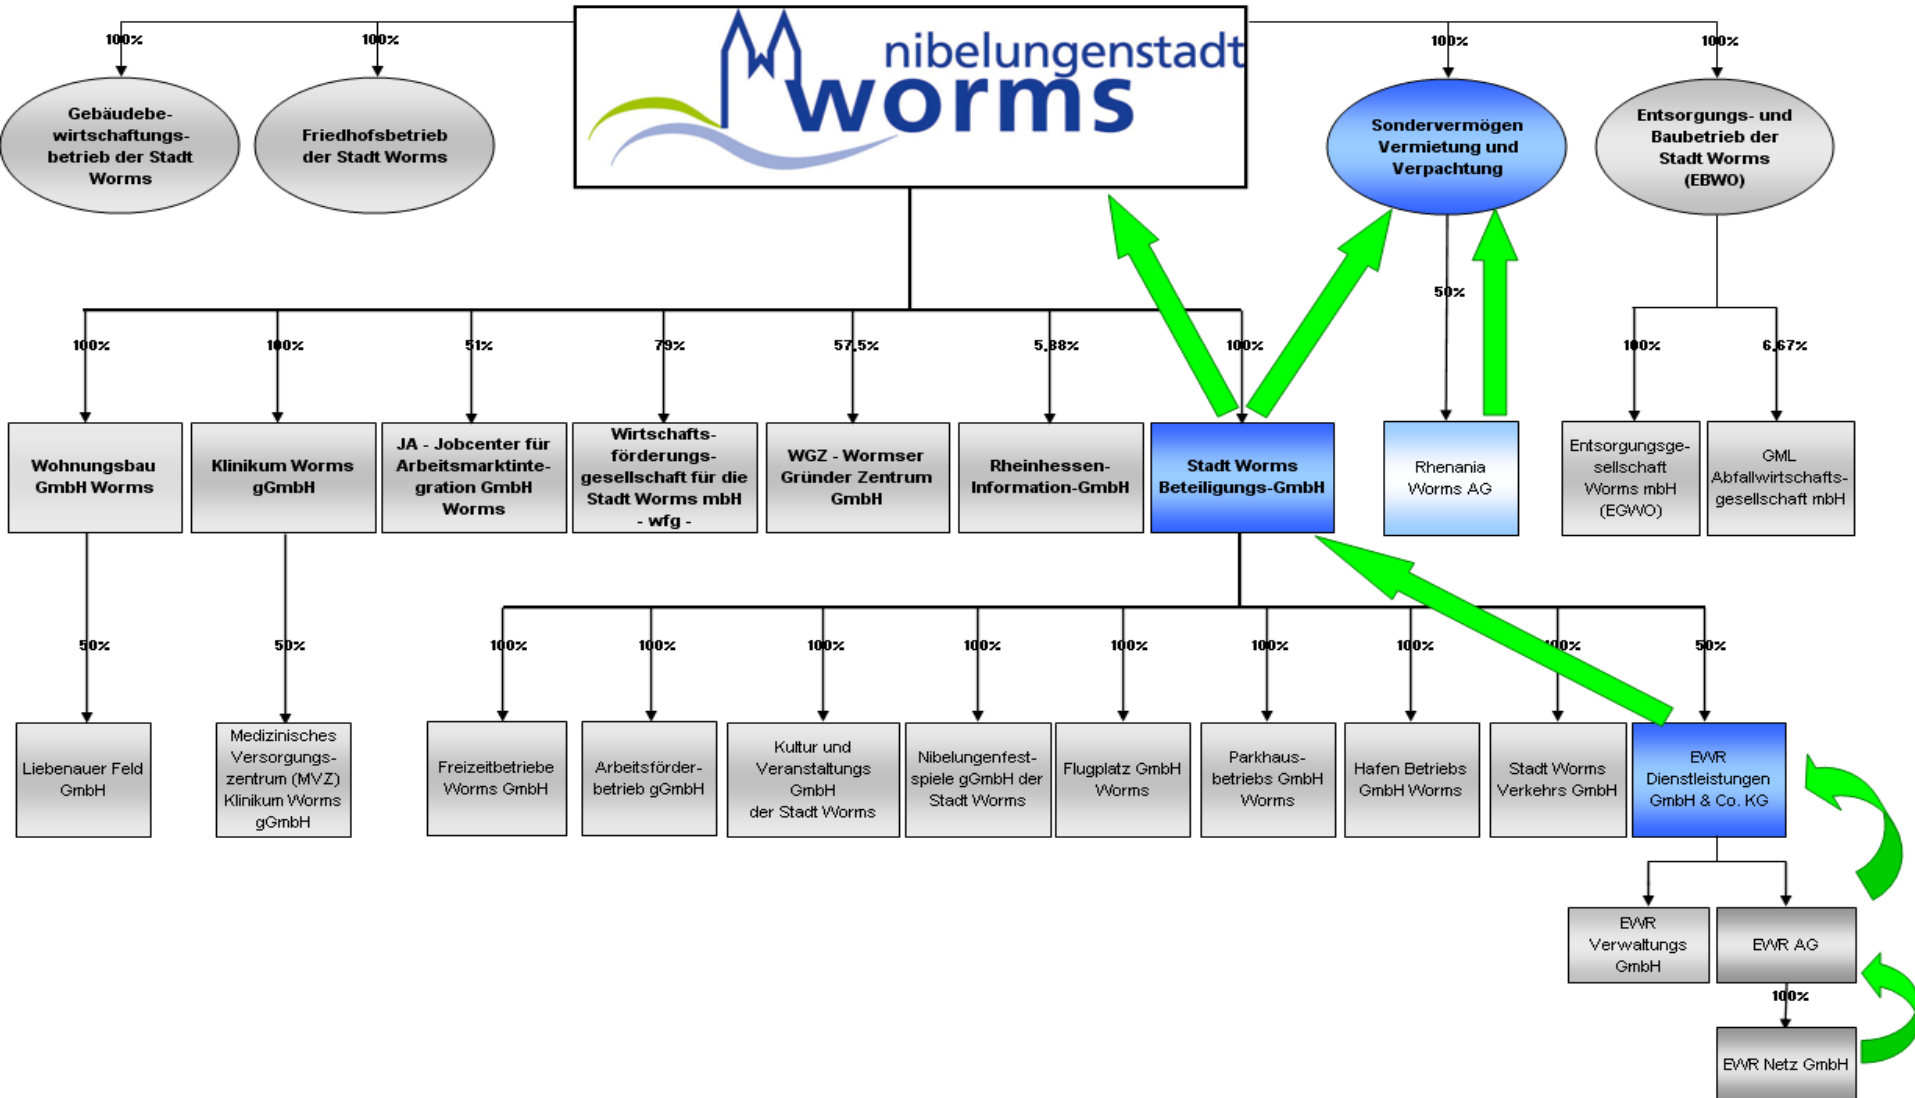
nibelungenstadt worms

100%

Gebäudebewirtschaftungsbetrieb der Stadt Worms

100%

Friedhofsbetrieb der Stadt Worms

100%

Sondervermögen Vermietung und Verpachtung

100%

Entsorgungs- und Baubetrieb der Stadt Worms (EBWO)

50%

100%

Wohnungsbau GmbH Worms

100%

Klinikum Worms gGmbH

51%

JA - Jobcenter für Arbeitsmarktintegration GmbH Worms

79%

Wirtschaftsförderungsgesellschaft für die Stadt Worms mbH - wfg -

57,5%

WGZ - Wormser Gründer Zentrum GmbH

5,88%

Rheinhessen-Information-GmbH

100%

Stadt Worms Beteiligungs-GmbH

Rhenania Worms AG

100%

Entsorgungsgesellschaft Worms mbH (EGWO)

6,67%

GML Abfallwirtschaftsgesellschaft mbH

50%

Liebenauer Feld GmbH

50%

Medizinisches Versorgungszentrum (MVZ) Klinikum Worms gGmbH

100%

Freizeitbetriebe Worms GmbH

100%

Arbeitsförderbetrieb gGmbH

100%

Kultur und Veranstaltungs GmbH der Stadt Worms

100%

Nibelungenfestspiele gGmbH der Stadt Worms

100%

Flugplatz GmbH Worms

100%

Parkhausbetriebs GmbH Worms

100%

Hafen Betriebs GmbH Worms

100%

Stadt Worms Verkehrs GmbH

50%

EWR Dienstleistungen GmbH & Co. KG

EWR Verwaltungs GmbH

EWR AG

100%

EWR Netz GmbH